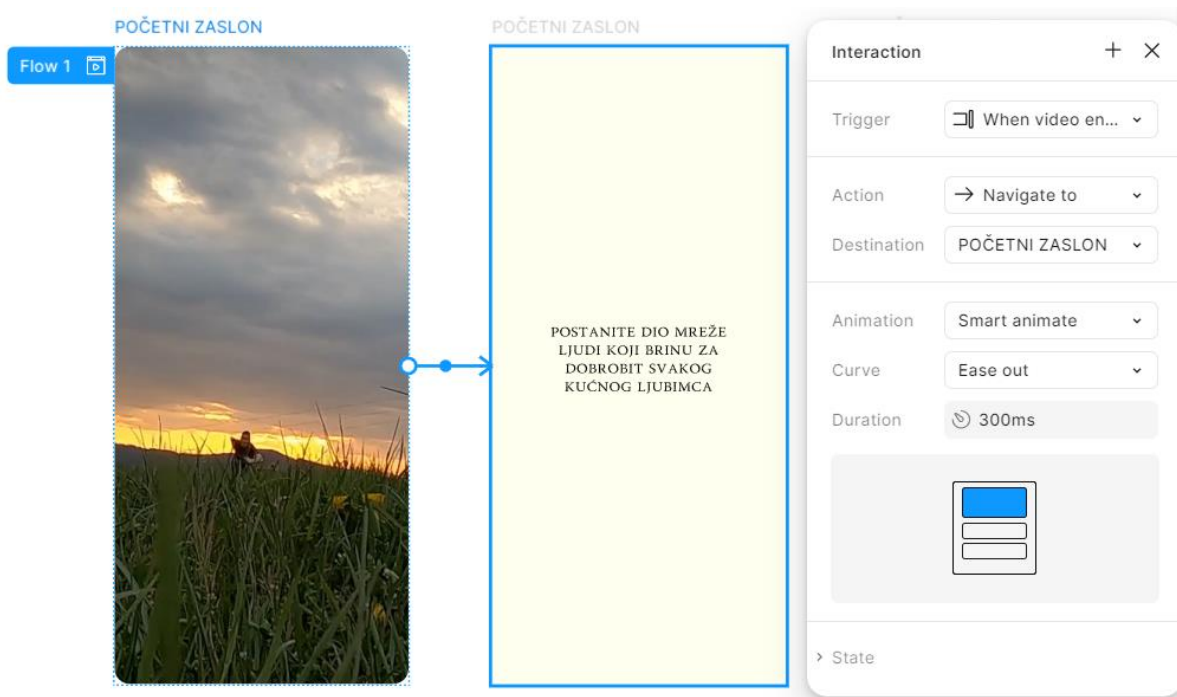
POČETNI ZASLON

Flow 1

POČETNI ZASLON

POSTANITE DIO MREŽE LJUDI KOJI BRINU ZA DOBROBIT SVAKOG KUĆNOG LJUBIMCA

Interaction

Trigger | When video en...

Action | → Navigate to

Destination | POČETNI ZASLON

Animation | Smart animate

Curve | Ease out

Duration | 300ms

State